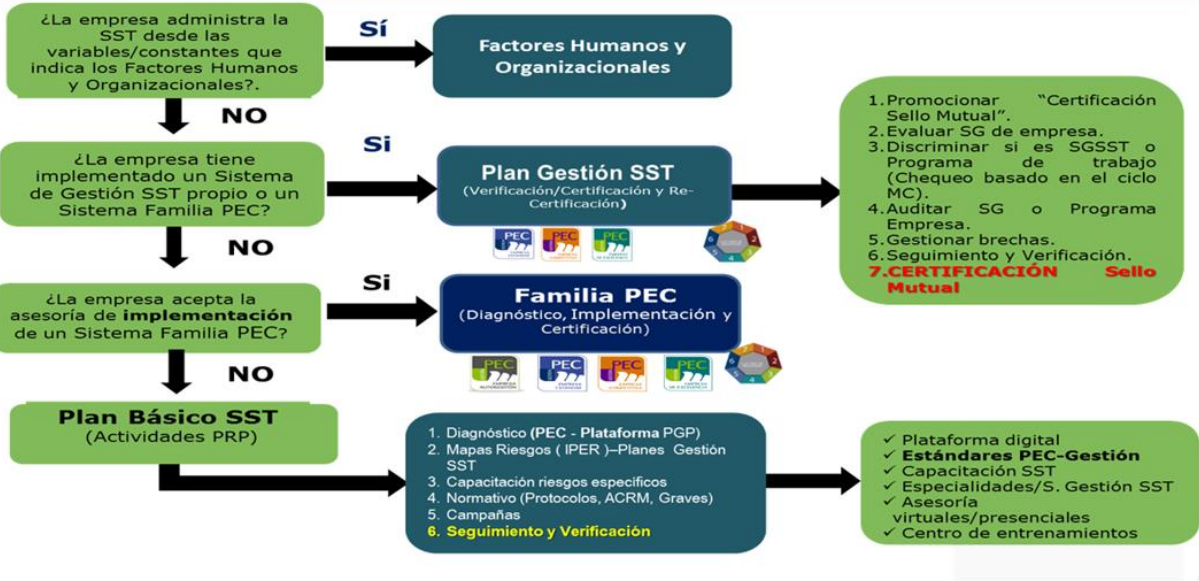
¿La empresa administra la SST desde las variables/constantes que indica los Factores Humanos y Organizacionales?.

Sí

Factores Humanos y Organizacionales

NO

¿La empresa tiene implementado un Sistema de Gestión SST propio o un Sistema Familia PEC?

Si

Plan Gestión SST
(Verificación/Certificación y Re-Certificación)

PEC PEC PEC

1. Promocionar "Certificación Sello Mutual".
2. Evaluar SG de empresa.
3. Discriminar si es SGSST o Programa de trabajo (Chequeo basado en el ciclo MC).
4. Auditar SG o Programa Empresa.
5. Gestionar brechas.
6. Seguimiento y Verificación.
7. CERTIFICACIÓN Sello Mutual

NO

¿La empresa acepta la asesoría de **implementación** de un Sistema Familia PEC?

Si

Familia PEC
(Diagnóstico, Implementación y Certificación)

PEC PEC PEC PEC

NO

Plan Básico SST
(Actividades PRP)

1. Diagnóstico (**PEC - Plataforma** PGP)
2. Mapas Riesgos ( IPER )–Planes Gestión SST
3. Capacitación riesgos específicos
4. Normativo (Protocolos, ACRM, Graves)
5. Campañas
6. Seguimiento y Verificación

✓ Plataforma digital
✓ **Estándares PEC-Gestión**
✓ Capacitación SST
✓ Especialidades/S. Gestión SST
✓ Asesoría virtuales/presenciales
✓ Centro de entrenamientos